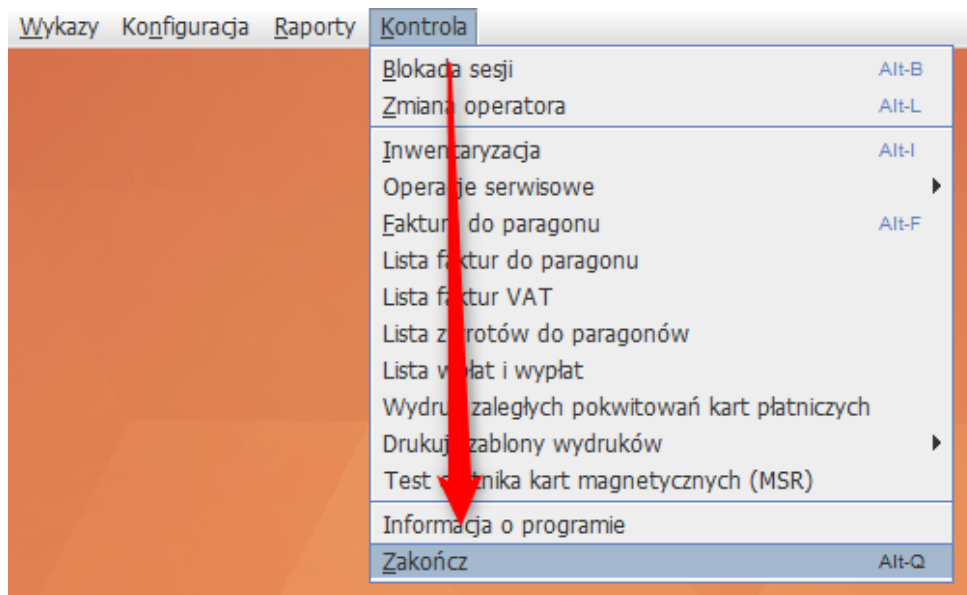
Wykazy Konfiguracja Raporty Kontrola

Blokada sesji Alt-B
Zmiana operatora Alt-L
Inwentaryzacja Alt-I
Operacje serwisowe
Faktury do paragonu Alt-F
Lista faktur do paragonu
Lista faktur VAT
Lista zwrotów do paragonów
Lista wpłat i wypłat
Wydruk zaległych pokwitowań kart płatniczych
Drukuj szablony wydruków
Test czytnika kart magnetycznych (MSR)
Informacja o programie
Zakończ Alt-Q